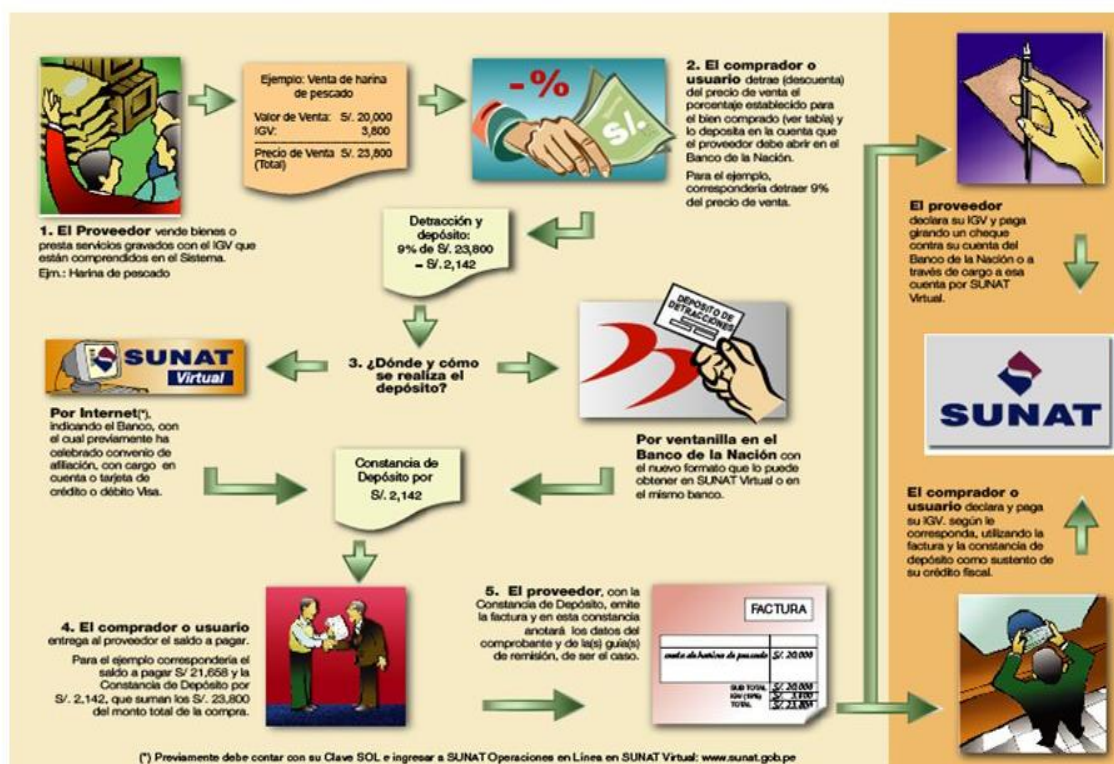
Ejemplo: Venta de harina de pescado

| Valor de Venta: | S/. 20,000 |
|---|---|
| IGV: | 3,800 |
| Precio de Venta (Total) | S/. 23,800 |

-%

S/.

2. El comprador o usuario detrae (descuenta) del precio de venta el porcentaje establecido para el bien comprado (ver tabla) y lo deposita en la cuenta que el proveedor debe abrir en el Banco de la Nación.

Para el ejemplo, correspondería detraer 9% del precio de venta.

1. El Proveedor vende bienes o presta servicios gravados con el IGV que están comprendidos en el Sistema.
Ejm.: Harina de pescado

Detracción y depósito:
9% de S/. 23,800
= S/. 2,142

El proveedor declara su IGV y paga girando un cheque contra su cuenta del Banco de la Nación o a través de cargo a esa cuenta por SUNAT Virtual.

SUNAT Virtual

3. ¿Dónde y cómo se realiza el depósito?

DEPÓSITO DE DETRACCIONES

SUNAT

Por Internet(*), indicando el Banco, con el cual previamente ha celebrado convenio de afiliación, con cargo en cuenta o tarjeta de crédito o débito Visa.

Constancia de Depósito por S/. 2,142

Por ventanilla en el Banco de la Nación con el nuevo formato que lo puede obtener en SUNAT Virtual o en el mismo banco.

El comprador o usuario declara y paga su IGV, según le corresponda, utilizando la factura y la constancia de depósito como sustento de su crédito fiscal.

4. El comprador o usuario entrega al proveedor el saldo a pagar.

Para el ejemplo correspondería el saldo a pagar S/ 21,658 y la Constancia de Depósito por S/. 2,142, que suman los S/. 23,800 del monto total de la compra.

5. El proveedor, con la Constancia de Depósito, emite la factura y en esta constancia anotará los datos del comprobante y de la(s) guía(s) de remisión, de ser el caso.

FACTURA

venta de harina de pescado S/. 20,000

SUB TOTAL S/. 20,000
IGV (19%) S/. 3,800
TOTAL S/. 23,800

(*) Previamente debe contar con su Clave SOL e ingresar a SUNAT Operaciones en Línea en SUNAT Virtual: www.sunat.gob.pe